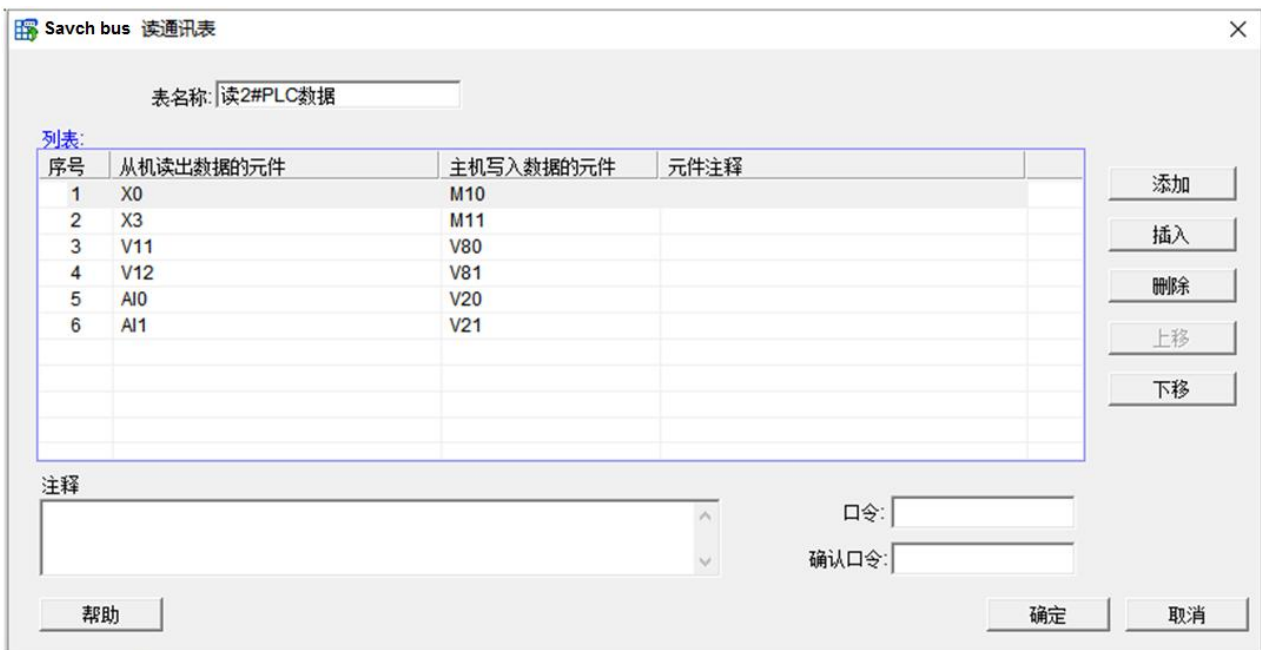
Savch bus 读通讯表

表名称: 读2#PLC数据

列表:

| 序号 | 从机读出数据的元件 | 主机写入数据的元件 | 元件注释 |
|---|---|---|---|
| 1 | X0 | M10 | |
| 2 | X3 | M11 | |
| 3 | V11 | V80 | |
| 4 | V12 | V81 | |
| 5 | AI0 | V20 | |
| 6 | AI1 | V21 | |

添加
插入
删除
上移
下移

注释

口令:
确认口令:

帮助
确定
取消